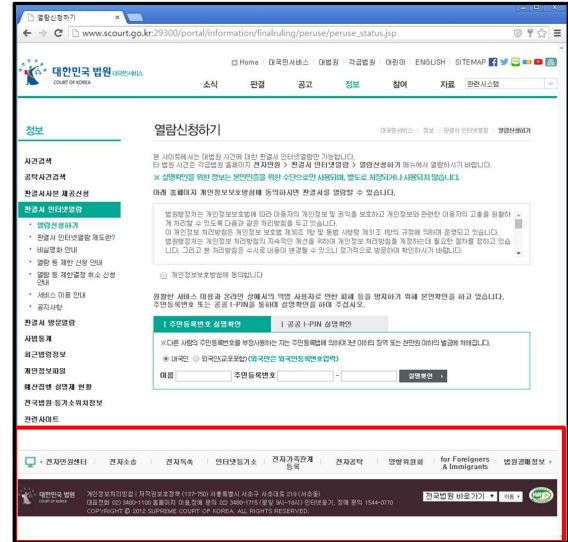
열람신청하기 ×

www.scourt.go.kr:29300/portal/information/finalruling/peruse/peruse_status.jsp

Home | 대국민서비스 | 대법원 | 각급법원 | 어린이 | ENGLISH | SITEMAP

대한민국 법원 대국민서비스
COURT OF KOREA

소식 판결 공고 정보 참여 자료 관련사이트

정보

사건검색
공탁사건검색
판결서사본 제공신청
판결서 인터넷열람
• 열람신청하기
• 판결서 인터넷열람 제도란?
• 비실명화 안내
• 열람 등 제한 신청 안내
• 열람 등 제한결정 취소 신청 안내
• 서비스 이용 안내
• 공지사항
판결서 방문열람
사법통계
회생법원정보
개인정보파일
예산집행 실명제 현황
전국법원·등기소위치정보
관련사이트

열람신청하기

대국민서비스 > 정보 > 판결서 인터넷열람 > 열람신청하기

본 사이트에서는 대법원 사건에 대한 판결서 인터넷열람이 가능합니다.
타 법원 사건은 각급법원 홈페이지 [전자민원 > 판결서 인터넷열람 > 열람신청하기] 메뉴에서 열람하시기 바랍니다.
※ 실명확인을 위한 정보는 본인인증을 위한 수단으로만 사용되며, 별도로 저장되거나 사용되지 않습니다.

아래 홈페이지 개인정보보호방침에 동의하시면 판결서를 열람할 수 있습니다.

법원행정처는 개인정보보호법에 따라 이용자의 개인정보 및 권익을 보호하고 개인정보와 관련한 이용자의 고충을 원활하게 처리할 수 있도록 다음과 같은 처리방침을 두고 있습니다.
이 개인정보 처리방침은 개인정보 보호법 제30조 1항 및 동법 시행령 제31조 1항의 규정에 의하여 공개되고 있습니다.
법원행정처는 개인정보 처리방침의 지속적인 개선을 위하여 개인정보 처리방침을 개정하는데 필요한 절차를 정하고 있습니다. 그리고 본 처리방침을 수시로 내용이 변경될 수 있으니 정기적으로 방문하여 확인하시기 바랍니다.

개인정보보호방침에 동의합니다

원활한 서비스 이용과 온라인 상에서의 익명 사용자로 인한 피해 등을 방지하기 위해 본인확인을 하고 있습니다.
주민등록번호 또는 공공 I-PIN을 통하여 실명확인을 하여 주십시오.

주민등록번호로 실명확인 | 공공 I-PIN 실명확인

※다른 사람의 주민등록번호를 부정사용하는 자는 주민등록법에 의해 3년 이하의 징역 또는 천만원 이하의 벌금에 처해집니다.

내국인 외국인(교포포함) (외국인은 외국인등록번호입력)

이름 주민등록번호 - 실명확인

전자민원센터 전자소송 전자독촉 인터넷등기소 전자가족관계등록 전자공탁 양형위원회 for Foreigners & Immigrants 법원경매정보

대한민국 법원 COURT OF KOREA
개인정보처리방침 | 저작권보호정책 (137-750) 서울특별시 서초구 서초대로 219 (서초동)
대표전화 02) 3480-1100 홈페이지 이용,장애 문의 02) 3480-1715 (평일 9시~18시) 인터넷등기, 장애 문의 1544-0770
COPYRIGHT © 2012 SUPREME COURT OF KOREA. ALL RIGHTS RESERVED.

전국법원 바로가기 이동